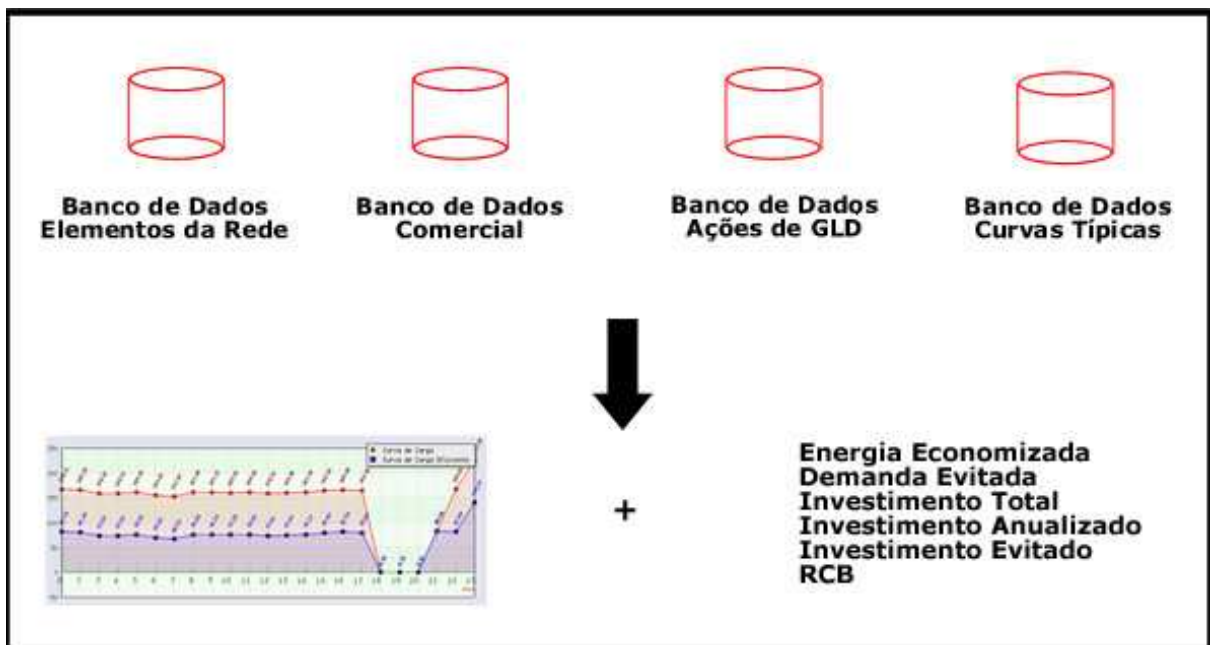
Banco de Dados Elementos da Rede

Banco de Dados Comercial

Banco de Dados Ações de GLD

Banco de Dados Curvas Típicas

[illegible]

+

Energia Economizada
Demanda Evitada
Investimento Total
Investimento Anualizado
Investimento Evitado
RCB